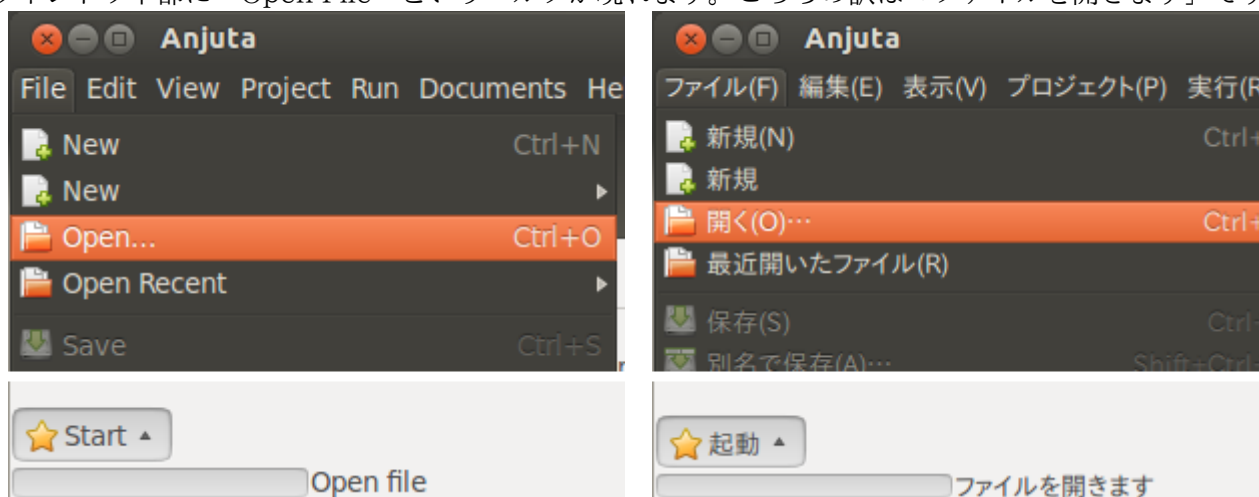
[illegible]部に "Open File" と、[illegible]が現れます。こちらの訳は「ファイルを開きます」で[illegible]

Anjuta

File Edit View Project Run Documents He

New Ctrl+N
New
Open... Ctrl+O
Open Recent
Save Ctrl+S

Anjuta

ファイル(F) 編集(E) 表示(V) プロジェクト(P) 実行(R

新規(N) Ctrl+
新規
開く(O)… Ctrl+
最近開いたファイル(R)
保存(S) Ctrl
別名で保存(A)… Shift+Ctrl

Start
Open file

起動
ファイルを開きます